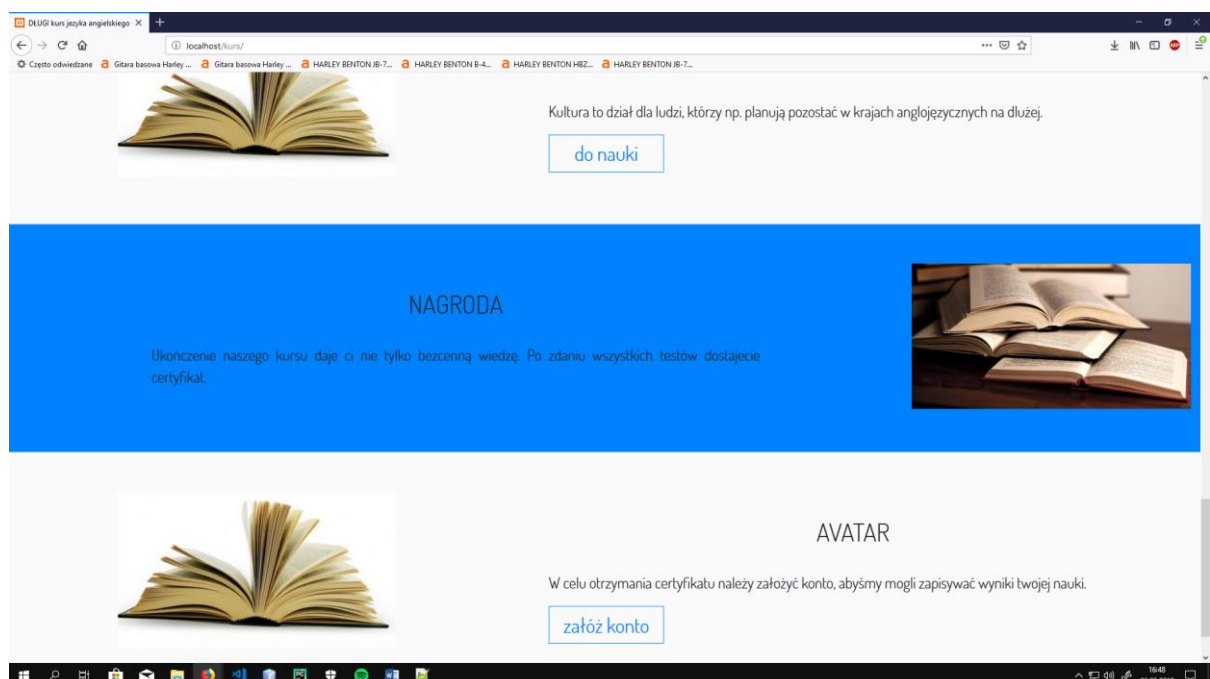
DŁUGI kurs jezyka angielskiego ×

localhost/kurs/

Często odwiedzane Gitara basowa Harley ... Gitara basowa Harley ... HARLEY BENTON JB-7... HARLEY BENTON B-4... HARLEY BENTON HBZ... HARLEY BENTON JB-7...

Kultura to dział dla ludzi, którzy np. planują pozostać w krajach anglojęzycznych na dłużej.

do nauki

NAGRODA

Ukończenie naszego kursu daje ci nie tylko bezcenną wiedzę. Po zdaniu wszystkich testów dostajecie certyfikat.

AVATAR

W celu otrzymania certyfikatu należy założyć konto, abyśmy mogli zapisywać wyniki twojej nauki.

załóż konto

16:48